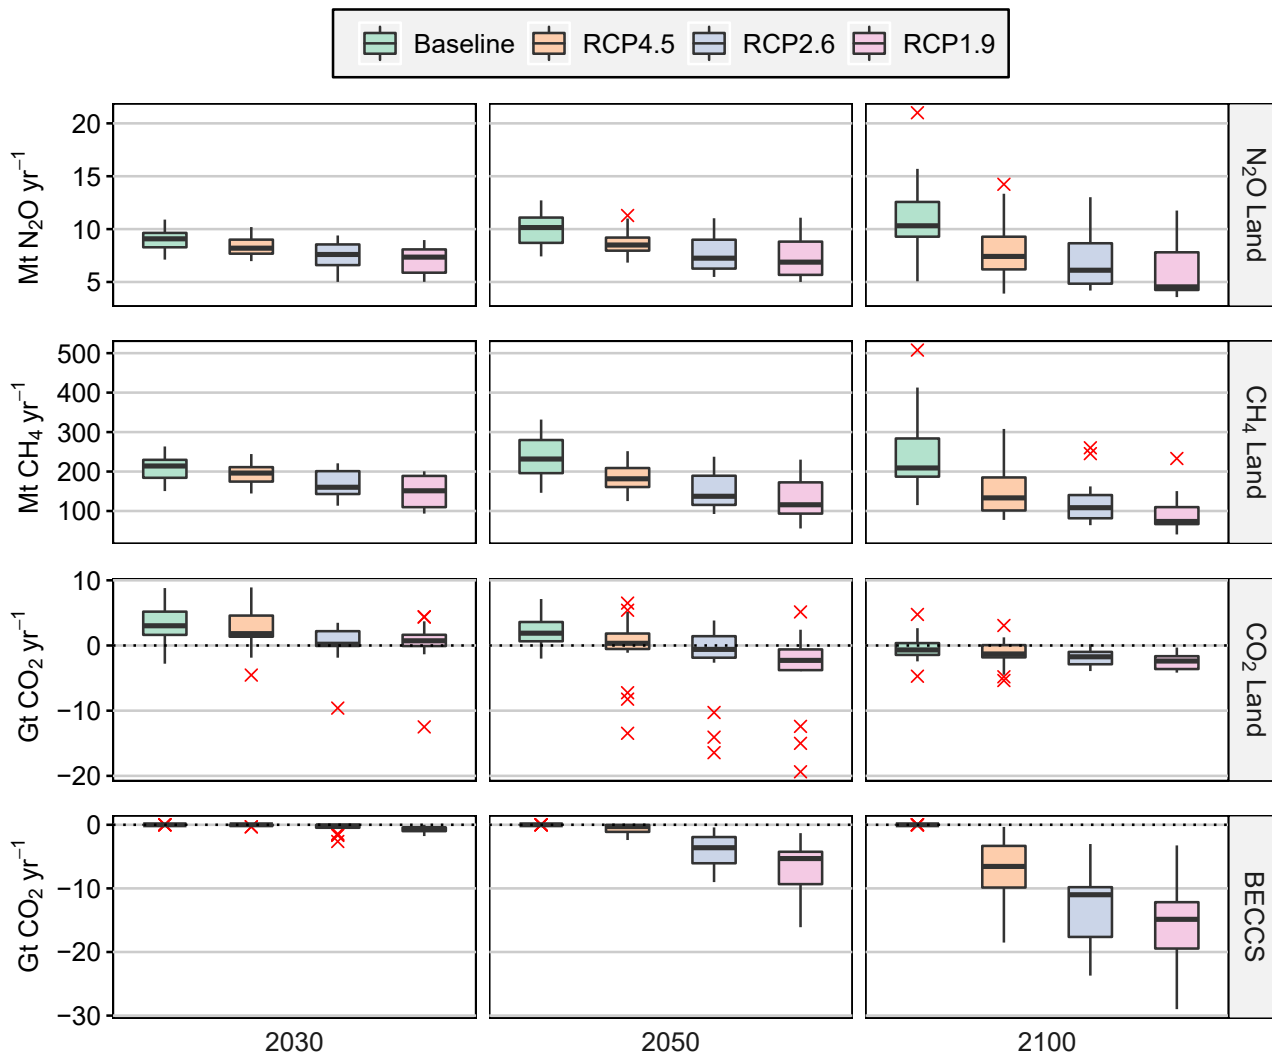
Baseline RCP4.5 RCP2.6 RCP1.9

Mt $N_2O$ yr$^{-1}$
20
15
10
5

$N_2O$ Land

Mt $CH_4$ yr$^{-1}$
500
400
300
200
100

$CH_4$ Land

Gt $CO_2$ yr$^{-1}$
10
0
−10
−20

$CO_2$ Land

Gt $CO_2$ yr$^{-1}$
0
−10
−20
−30

BECCS

2030
2050
2100